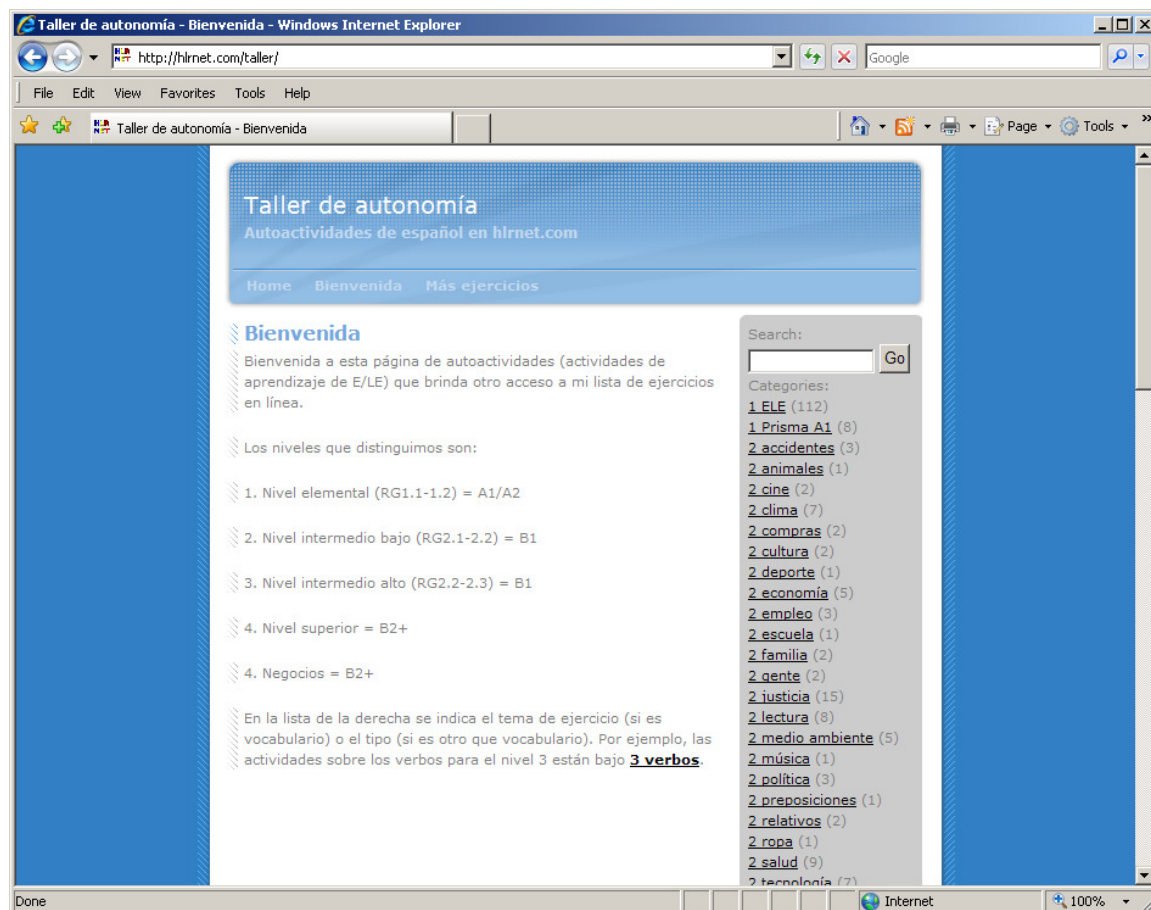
Taller de autonomía - Bienvenida - Windows Internet Explorer

http://hlrnet.com/taller/

Google

File Edit View Favorites Tools Help

Taller de autonomía - Bienvenida

Page Tools

Taller de autonomía

Autoactividades de español en hlrnet.com

Home Bienvenida Más ejercicios

Bienvenida

Bienvenida a esta página de autoactividades (actividades de aprendizaje de E/LE) que brinda otro acceso a mi lista de ejercicios en línea.

Los niveles que distinguimos son:

1. Nivel elemental (RG1.1-1.2) = A1/A2

2. Nivel intermedio bajo (RG2.1-2.2) = B1

3. Nivel intermedio alto (RG2.2-2.3) = B1

4. Nivel superior = B2+

4. Negocios = B2+

En la lista de la derecha se indica el tema de ejercicio (si es vocabulario) o el tipo (si es otro que vocabulario). Por ejemplo, las actividades sobre los verbos para el nivel 3 están bajo **3 verbos**.

Search:

Go

Categories:

1 ELE (112)
1 Prisma A1 (8)
2 accidentes (3)
2 animales (1)
2 cine (2)
2 clima (7)
2 compras (2)
2 cultura (2)
2 deporte (1)
2 economía (5)
2 empleo (3)
2 escuela (1)
2 familia (2)
2 gente (2)
2 justicia (15)
2 lectura (8)
2 medio ambiente (5)
2 música (1)
2 política (3)
2 preposiciones (1)
2 relativos (2)
2 ropa (1)
2 salud (9)
2 tecnología (7)

Done

Internet

100%